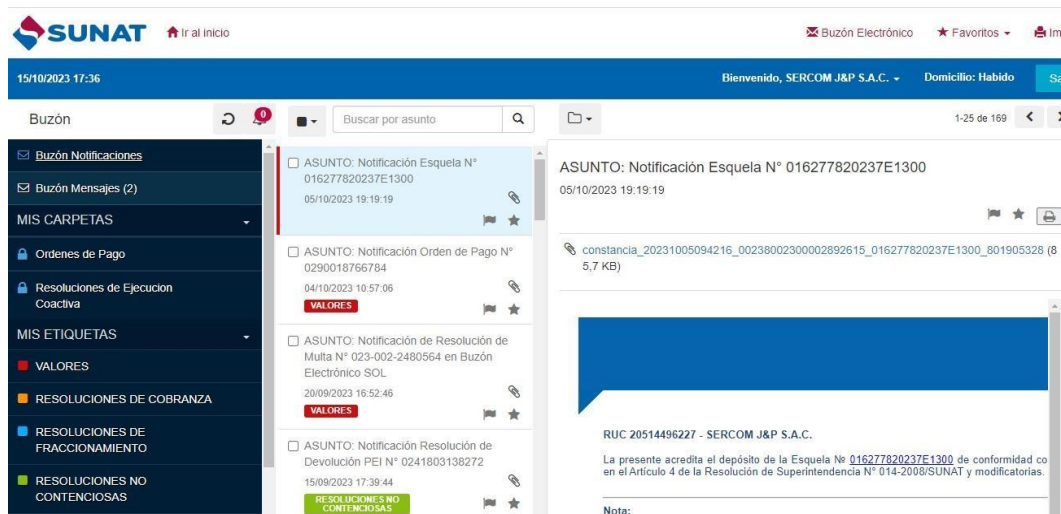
SUNAT Ir al inicio

Buzón Electrónico Favoritos Im

15/10/2023 17:36

Bienvenido, SERCOM J&P S.A.C. Domicilio: Habido Sa

Buzón 0

Buscar por asunto

1-25 de 169

Buzón Notificaciones

Buzón Mensajes (2)

MIS CARPETAS

Ordenes de Pago

Resoluciones de Ejecucion Coactiva

MIS ETIQUETAS

VALORES

RESOLUCIONES DE COBRANZA

RESOLUCIONES DE FRACCIONAMIENTO

RESOLUCIONES NO CONTENCIOSAS

ASUNTO: Notificación Esquela N° 016277820237E1300
05/10/2023 19:19:19

ASUNTO: Notificación Orden de Pago N° 0290018766784
04/10/2023 10:57:06
VALORES

ASUNTO: Notificación de Resolución de Multa N° 023-002-2480564 en Buzón Electrónico SOL
20/09/2023 16:52:46
VALORES

ASUNTO: Notificación Resolución de Devolución PEI N° 0241803138272
15/09/2023 17:39:44
RESOLUCIONES NO CONTENCIOSAS

ASUNTO: Notificación Esquela N° 016277820237E1300
05/10/2023 19:19:19

constancia_20231005094216_00238002300002892615_016277820237E1300_801905328 (8 5,7 KB)

RUC 20514496227 - SERCOM J&P S.A.C.

La presente acredita el depósito de la Esquela № 016277820237E1300 de conformidad co en el Artículo 4 de la Resolución de Superintendencia N° 014-2008/SUNAT y modificatorias.

Nota: